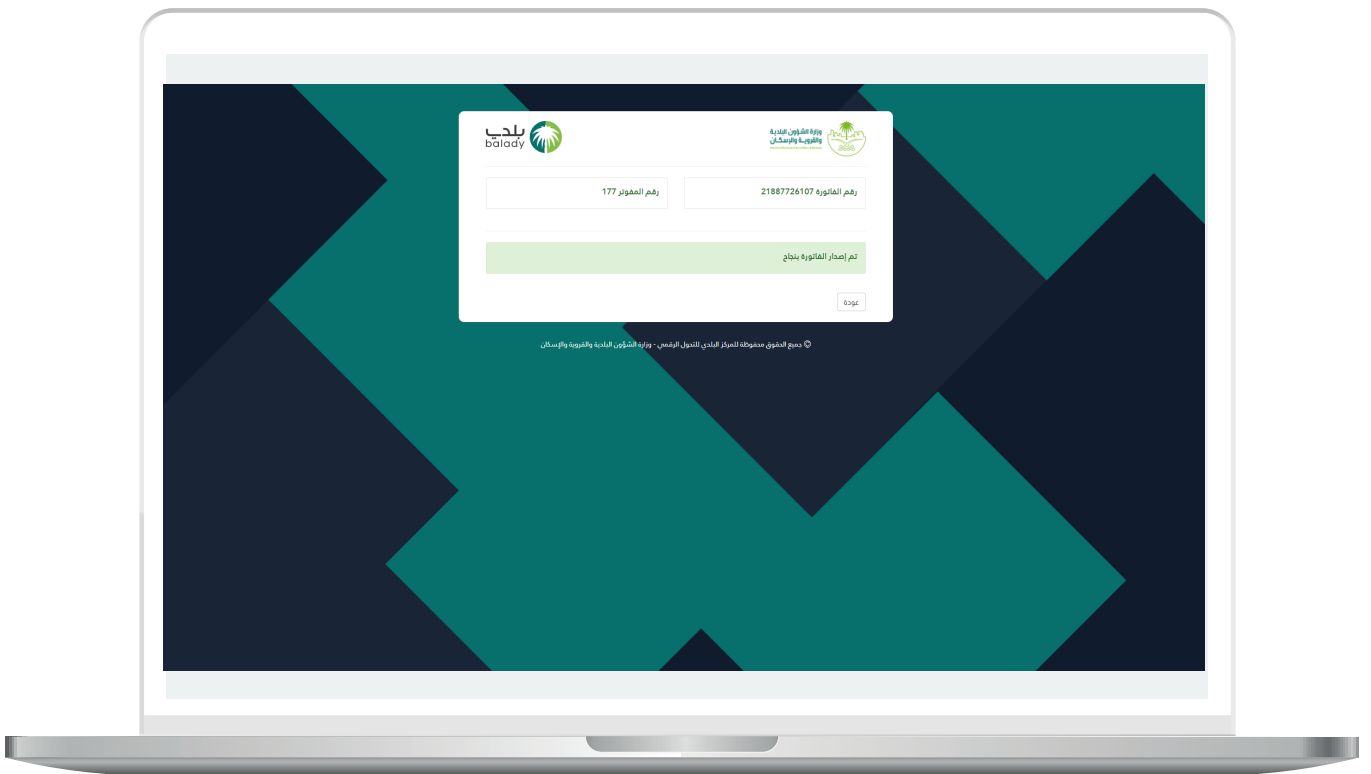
وزارة الشؤون البلدية والقروية والإسكان

بلدي
balady

رقم الفاتورة 21887726107

رقم المفوتر 177

تم إصدار الفاتورة بنجاح

عودة

© جميع الحقوق محفوظة للمركز البلدي للتحول الرقمي - وزارة الشؤون البلدية والقروية والإسكان